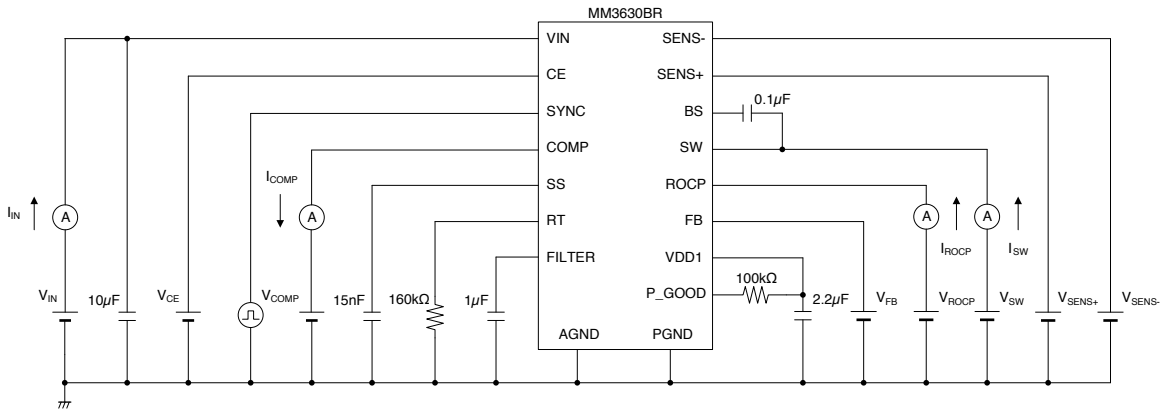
MM3630BR

VIN
CE
SYNC
COMP
SS
RT
FILTER
AGND

SENS-
SENS+
BS
SW
ROCP
FB
VDD1
P_GOOD
PGND

0.1$\mu$F
100kΩ
2.2$\mu$F

$I_{IN}$
A
$V_{IN}$
10$\mu$F
$V_{CE}$
$I_{COMP}$
A
$V_{COMP}$
15nF
160kΩ
1$\mu$F
$V_{FB}$
A
$I_{ROCP}$
$V_{ROCP}$
A
$I_{SW}$
$V_{SW}$
$V_{SENS+}$
$V_{SENS-}$